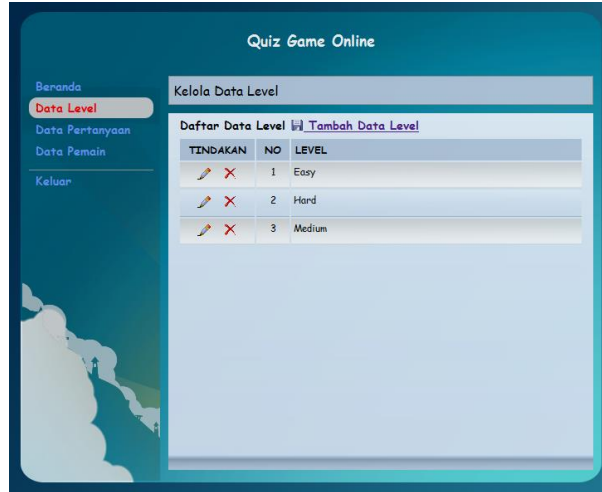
Quiz Game Online

Beranda
Data Level
Data Pertanyaan
Data Pemain
Keluar

Kelola Data Level

Daftar Data Level Tambah Data Level

| TINDAKAN | NO | LEVEL |
|---|---|---|
| | 1 | Easy |
| | 2 | Hard |
| | 3 | Medium |